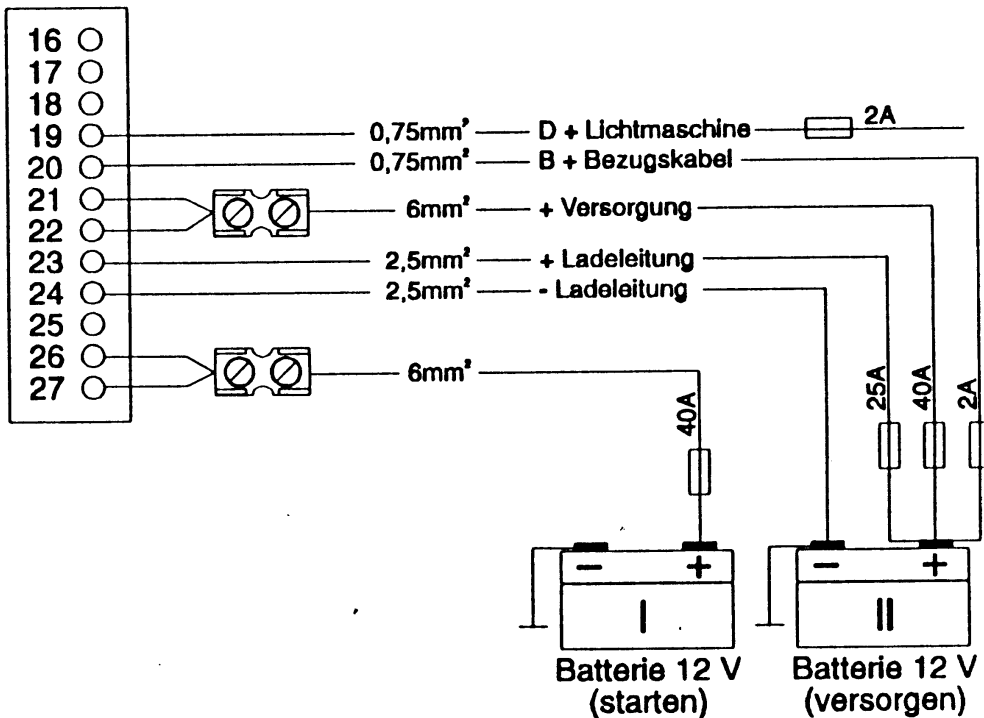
16
17
18
19
20
21
22
23
24
25
26
27

$0{,}75mm^2$ — D + Lichtmaschine — 2A
$0{,}75mm^2$ — B + Bezugskabel
$6mm^2$ — + Versorgung
$2{,}5mm^2$ — + Ladeleitung
$2{,}5mm^2$ — - Ladeleitung
$6mm^2$

40A
25A
40A
2A

− +
I
Batterie 12 V
(starten)

− +
II
Batterie 12 V
(versorgen)